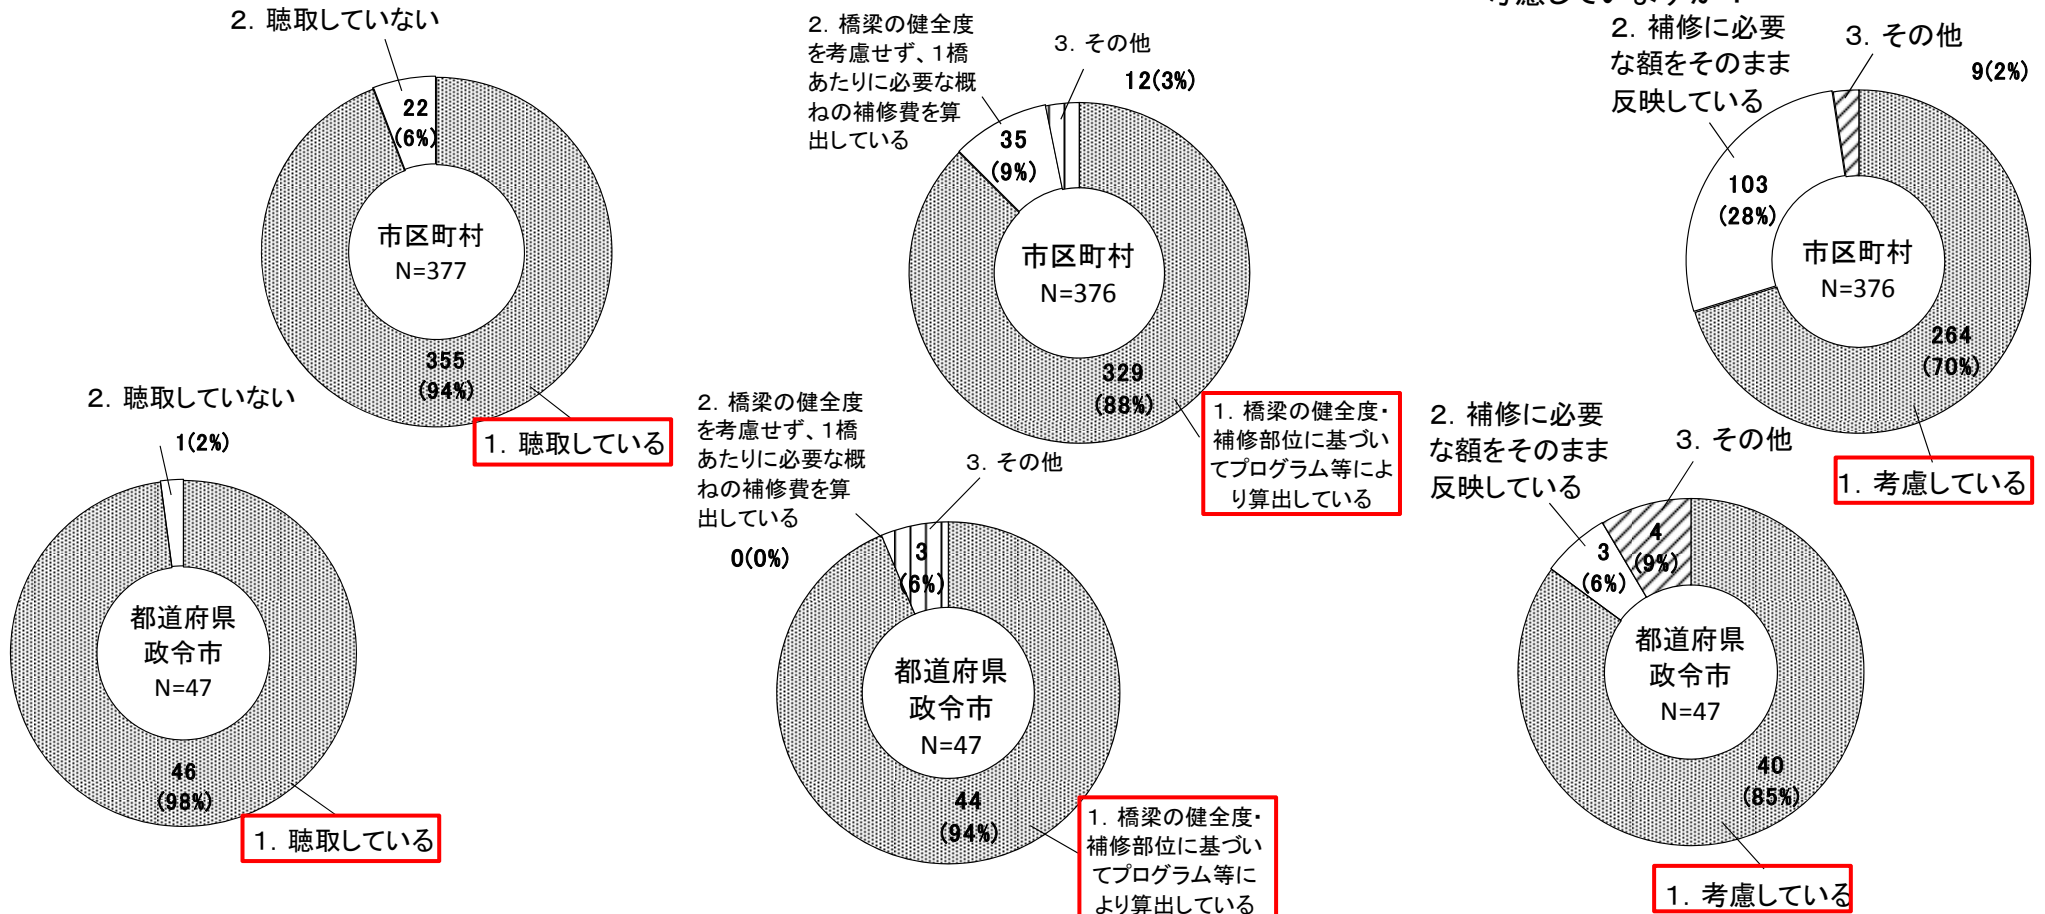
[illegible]

2. 聴取していない

22
(6%)

市区町村
N=377

355
(94%)

1. 聴取している

2. 聴取していない

1(2%)

都道府県
政令市
N=47

46
(98%)

1. 聴取している

2. 橋梁の健全度を考慮せず、1橋あたりに必要な概ねの補修費を算出している

3. その他

12(3%)

35
(9%)

市区町村
N=376

329
(88%)

1. 橋梁の健全度・補修部位に基づいてプログラム等により算出している

2. 橋梁の健全度を考慮せず、1橋あたりに必要な概ねの補修費を算出している

3. その他

0(0%)

3
(6%)

都道府県
政令市
N=47

44
(94%)

1. 橋梁の健全度・補修部位に基づいてプログラム等により算出している

2. 補修に必要な額をそのまま反映している

3. その他

9(2%)

103
(28%)

市区町村
N=376

264
(70%)

1. 考慮している

2. 補修に必要な額をそのまま反映している

3. その他

3
(6%)

4
(9%)

都道府県
政令市
N=47

40
(85%)

1. 考慮している